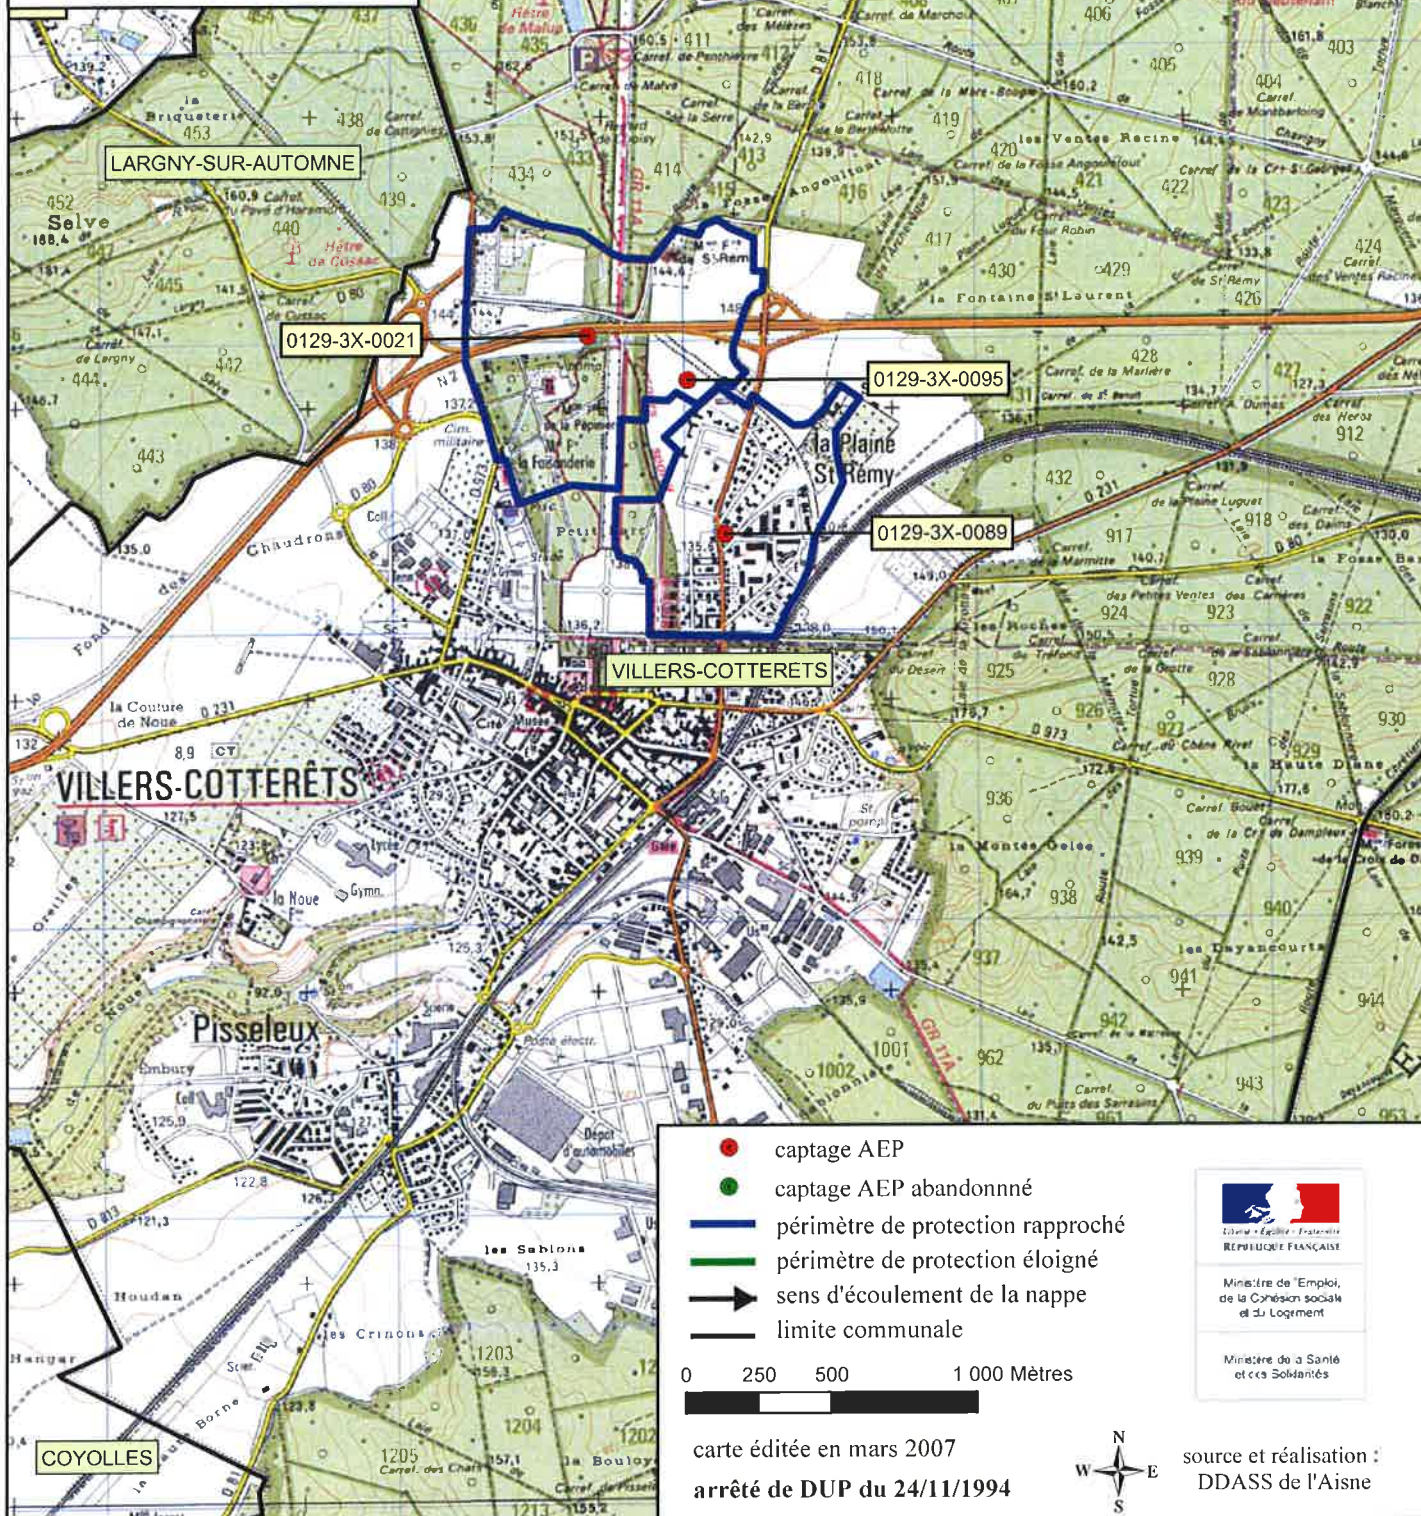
LARGNY-SUR-AUTOMNE

0129-3X-0021

0129-3X-0095

0129-3X-0089

VILLERS-COTTERETS

COYOLLES

VILLERS-COTTERÊTS

Pisseleux

la Plaine St Rémy

la Briqueterie

Selve

Chaudrons

Fond des

la Couture de Noue

la Noue

les Crinons

les Sablons

Houdan

Hangar

Borne

la Fontaine St Laurent

les Ventes Racine

la Haute Diane

les Dayancourts

la Fosse Bes

les Roches

la Montée Gelée

Embury

captage AEP

captage AEP abandonnné

périmètre de protection rapproché

périmètre de protection éloigné

sens d'écoulement de la nappe

limite communale

0 250 500 1 000 Mètres

carte éditée en mars 2007

arrêté de DUP du 24/11/1994

N W E S

Liberté • Égalité • Fraternité
RÉPUBLIQUE FRANÇAISE

Ministère de l'Emploi, de la Cohésion sociale et du Logement

Ministère de la Santé et des Solidarités

source et réalisation : DDASS de l'Aisne